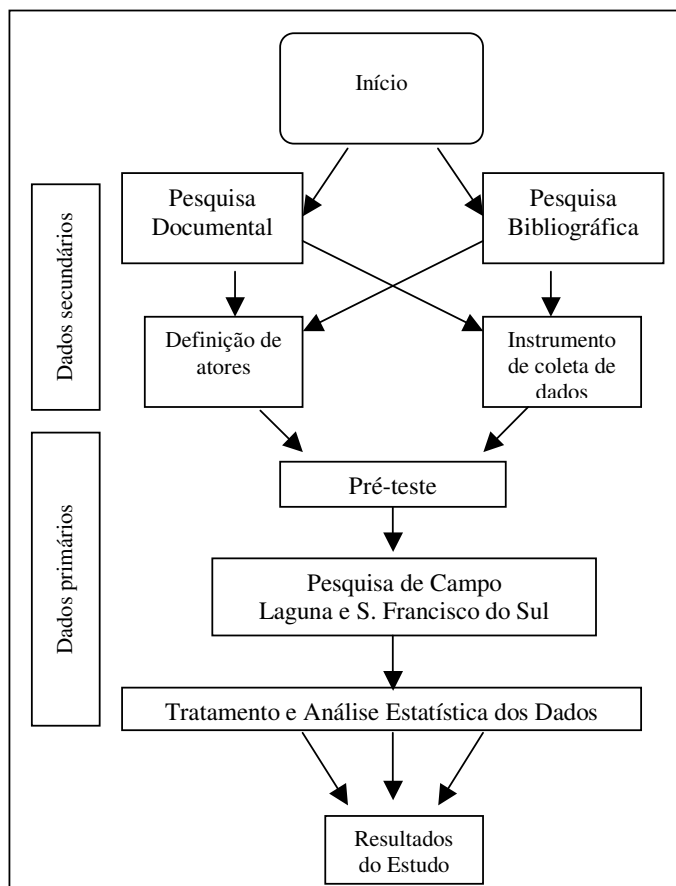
Início

Dados secundários

Pesquisa Documental

Pesquisa Bibliográfica

Definição de atores

Instrumento de coleta de dados

Dados primários

Pré-teste

Pesquisa de Campo Laguna e S. Francisco do Sul

Tratamento e Análise Estatística dos Dados

Resultados do Estudo